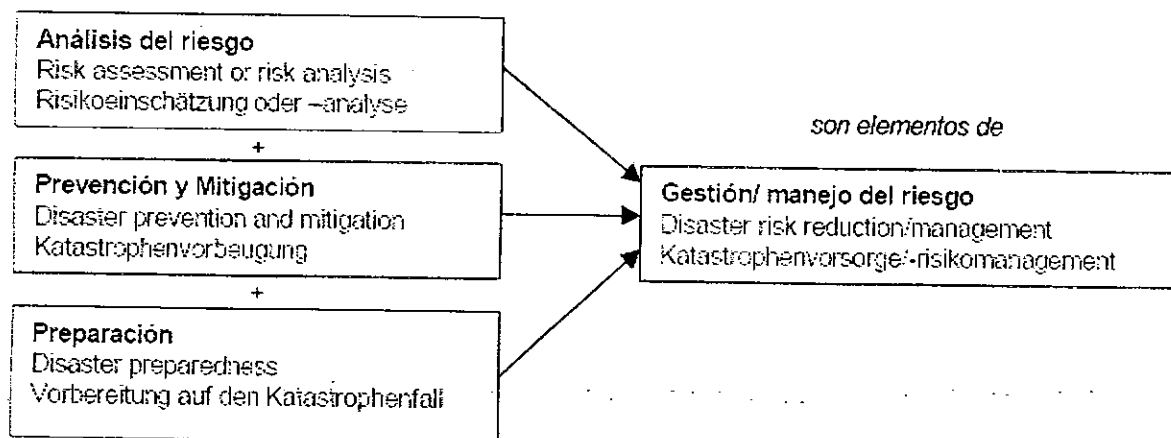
Análisis del riesgo
Risk assessment or risk analysis
Risikoeinschätzung oder –analyse

+

Prevención y Mitigación
Disaster prevention and mitigation
Katastrophenvorbeugung

+

Preparación
Disaster preparedness
Vorbereitung auf den Katastrophenfall

son elementos de

Gestión/ manejo del riesgo
Disaster risk reduction/management
Katastrophenvorsorge/-risikomanagement